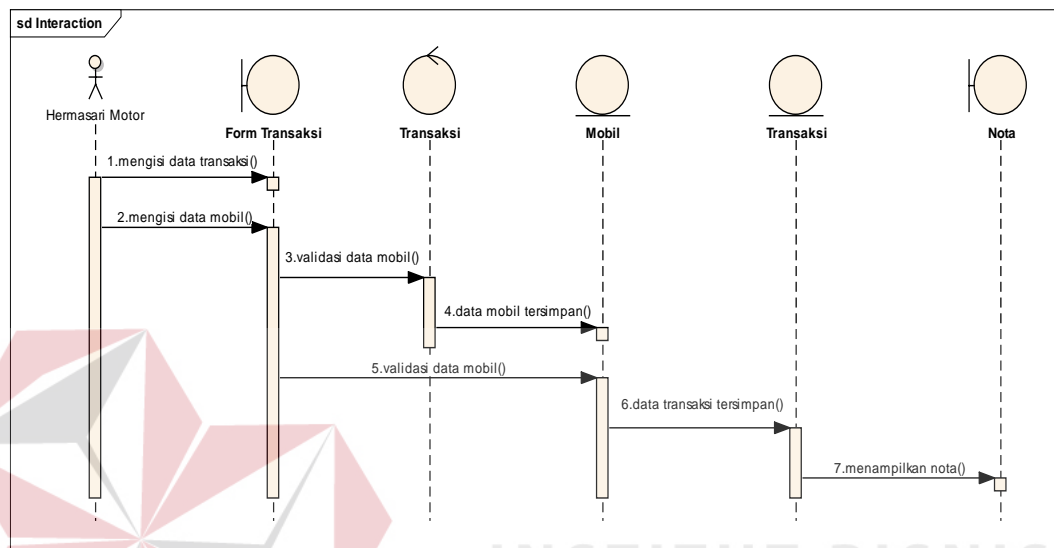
sd Interaction

Hermasari Motor

Form Transaksi

Transaksi

Mobil

Transaksi

Nota

1.mengisi data transaksi()

2.mengisi data mobil()

3.validasi data mobil()

4.data mobil tersimpan()

5.validasi data mobil()

6.data transaksi tersimpan()

7.menampilkan nota()